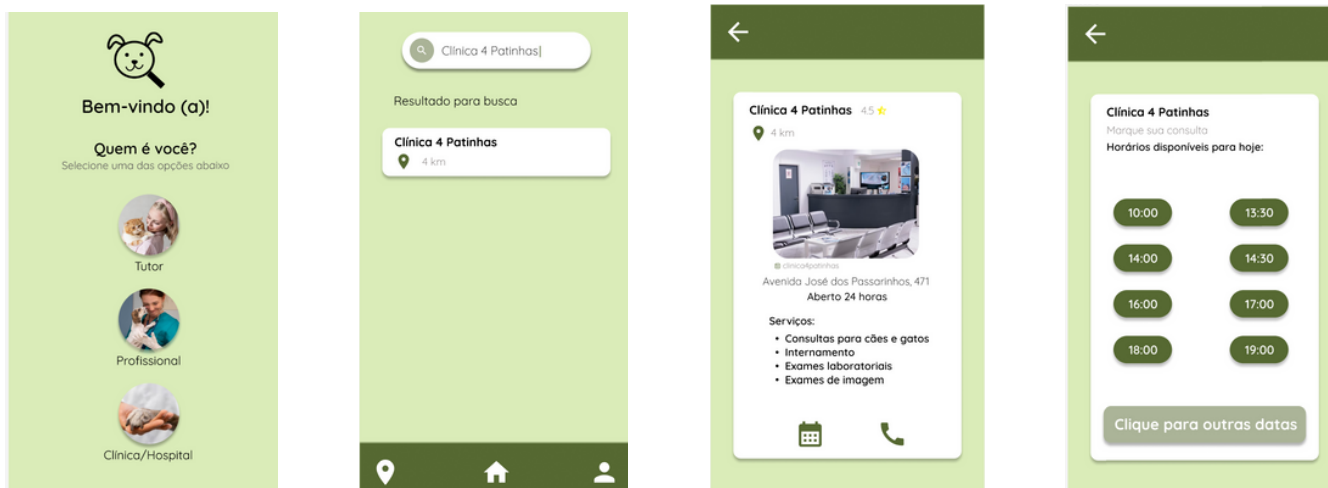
Bem-vindo (a)!

Quem é você?
Selecione uma das opções abaixo

Tutor

Profissional

Clínica/Hospital

Clínica 4 Patinhas|

Resultado para busca

Clínica 4 Patinhas
4 km

Clínica 4 Patinhas 4.5
4 km

clinica4patinhas
Avenida José dos Passarinhos, 471
Aberto 24 horas

Serviços:
• Consultas para cães e gatos
• Internamento
• Exames laboratoriais
• Exames de imagem

Clínica 4 Patinhas
Marque sua consulta
Horários disponíveis para hoje:

10:00
13:30
14:00
14:30
16:00
17:00
18:00
19:00

Clique para outras datas